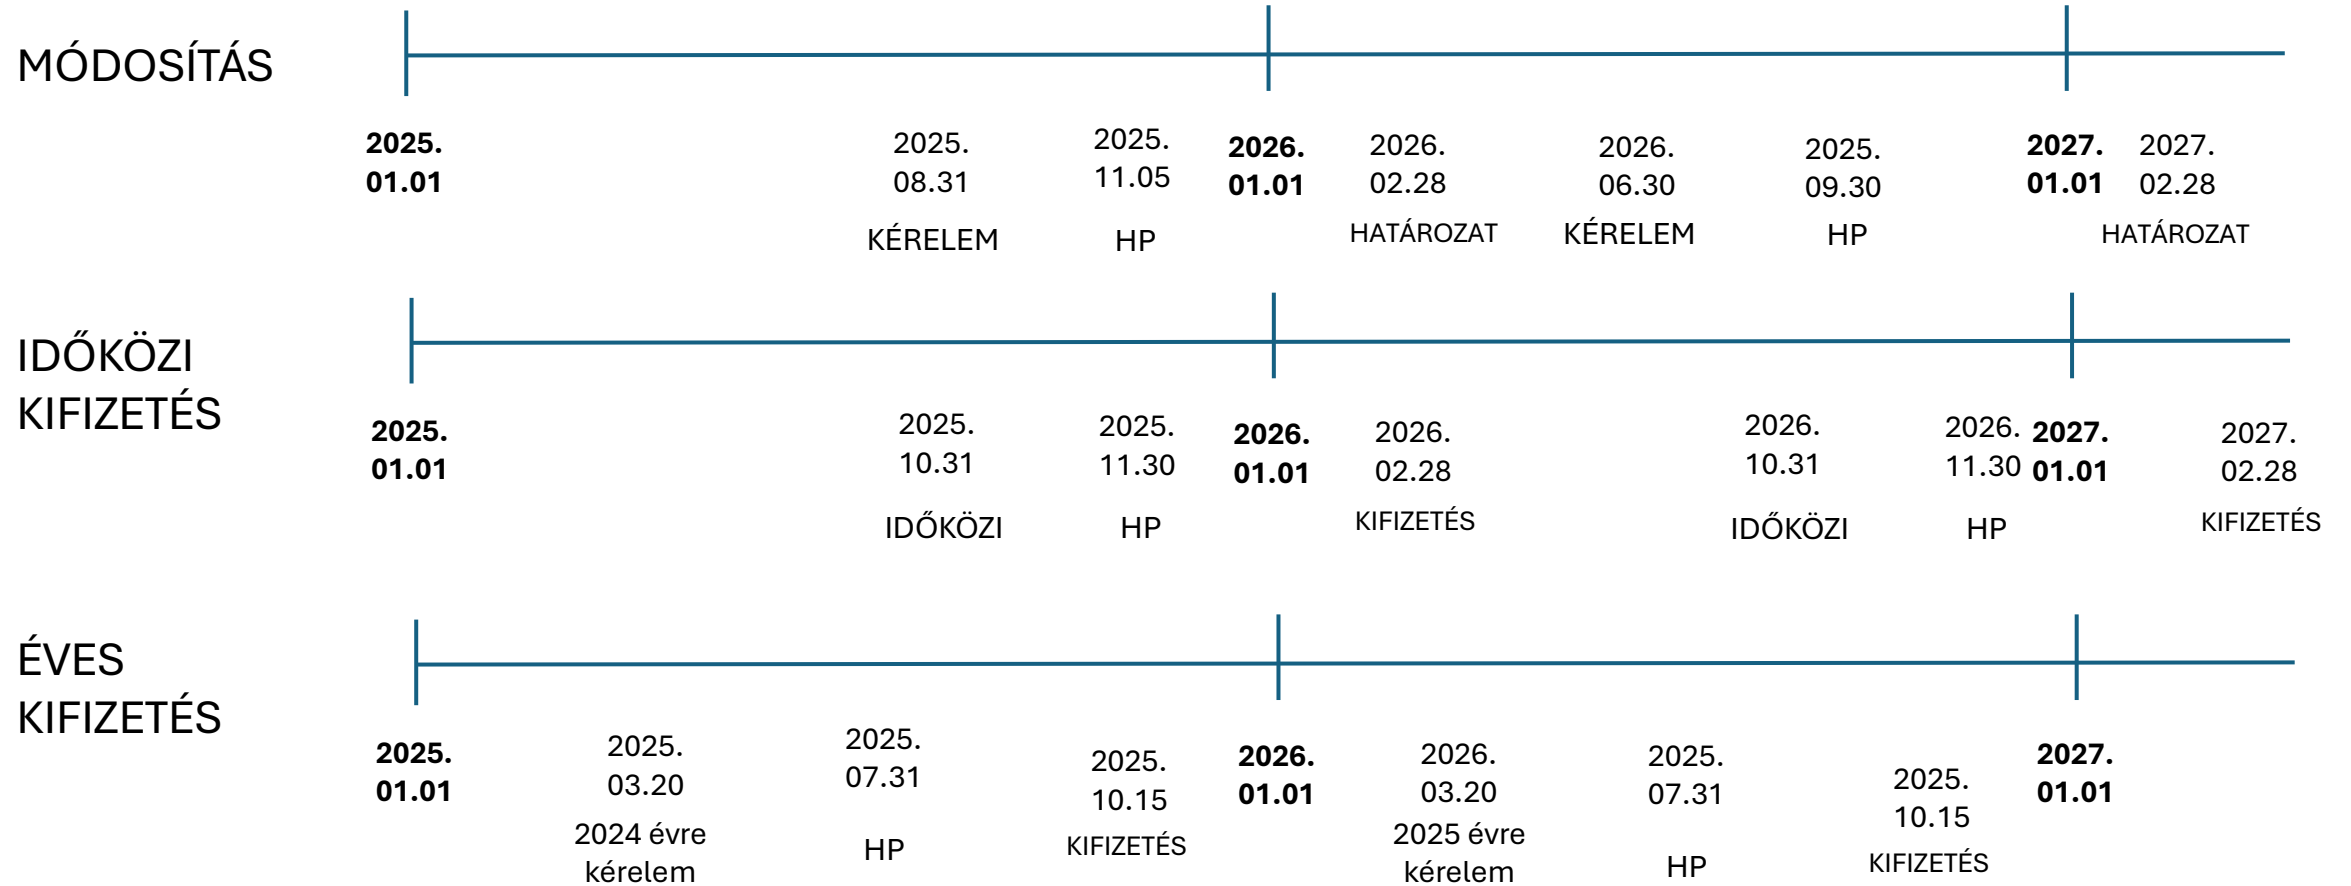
MÓDOSÍTÁS

2025. 01.01

2025. 08.31 KÉRELEM

2025. 11.05 HP

2026. 01.01

2026. 02.28 HATÁROZAT

2026. 06.30 KÉRELEM

2025. 09.30 HP

2027. 01.01

2027. 02.28 HATÁROZAT

IDŐKÖZI KIFIZETÉS

2025. 01.01

2025. 10.31 IDŐKÖZI

2025. 11.30 HP

2026. 01.01

2026. 02.28 KIFIZETÉS

2026. 10.31 IDŐKÖZI

2026. 11.30 HP

2027. 01.01

2027. 02.28 KIFIZETÉS

ÉVES KIFIZETÉS

2025. 01.01

2025. 03.20 2024 évre kérelem

2025. 07.31 HP

2025. 10.15 KIFIZETÉS

2026. 01.01

2026. 03.20 2025 évre kérelem

2025. 07.31 HP

2025. 10.15 KIFIZETÉS

2027. 01.01